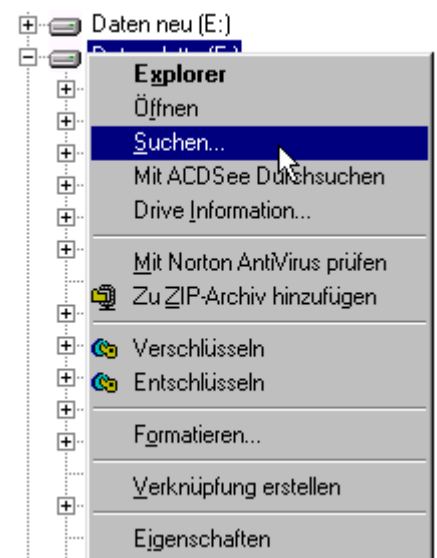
Daten neu (E:)
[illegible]

Explorer
Öffnen
Suchen...
Mit ACDSee Durchsuchen
Drive Information...

Mit Norton AntiVirus prüfen
Zu ZIP-Archiv hinzufügen

Verschlüsseln
Entschlüsseln

Formatieren...

Verknüpfung erstellen

Eigenschaften